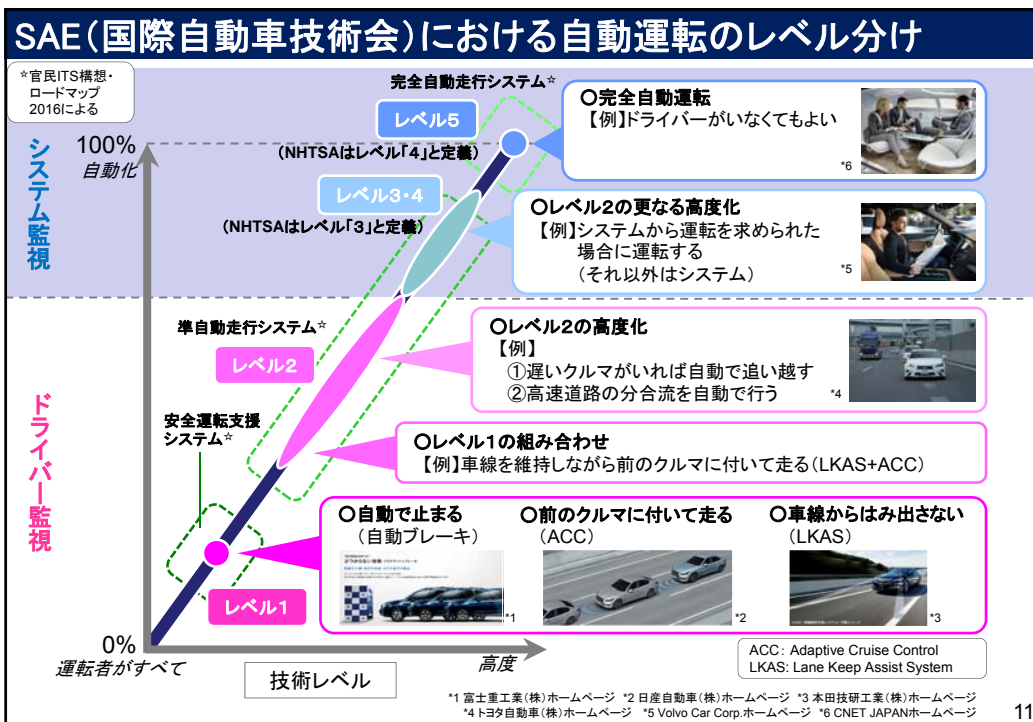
SAE(国際自動車技術会)における自動運転のレベル分け

☆官民ITS構想・ロードマップ2016による

システム監視

ドライバー監視

100% 自動化

0% 運転者がすべて

高度

技術レベル

完全自動走行システム☆

レベル5

(NHTSAはレベル「4」と定義)

レベル3・4

(NHTSAはレベル「3」と定義)

準自動走行システム☆

レベル2

安全運転支援システム☆

レベル1

○完全自動運転
【例】ドライバーがいなくてもよい
*6

○レベル2の更なる高度化
【例】システムから運転を求められた場合に運転する
(それ以外はシステム)
*5

○レベル2の高度化
【例】
①遅いクルマがいれば自動で追い越す
②高速道路の分合流を自動で行う
*4

○レベル1の組み合わせ
【例】車線を維持しながら前のクルマに付いて走る(LKAS+ACC)

○自動で止まる
(自動ブレーキ)
*1

○前のクルマに付いて走る
(ACC)
*2

○車線からはみ出さない
(LKAS)
*3

ACC: Adaptive Cruise Control
LKAS: Lane Keep Assist System

*1 富士重工業(株)ホームページ *2 日産自動車(株)ホームページ *3 本田技研工業(株)ホームページ
*4 トヨタ自動車(株)ホームページ *5 Volvo Car Corp.ホームページ *6 CNET JAPANホームページ

11